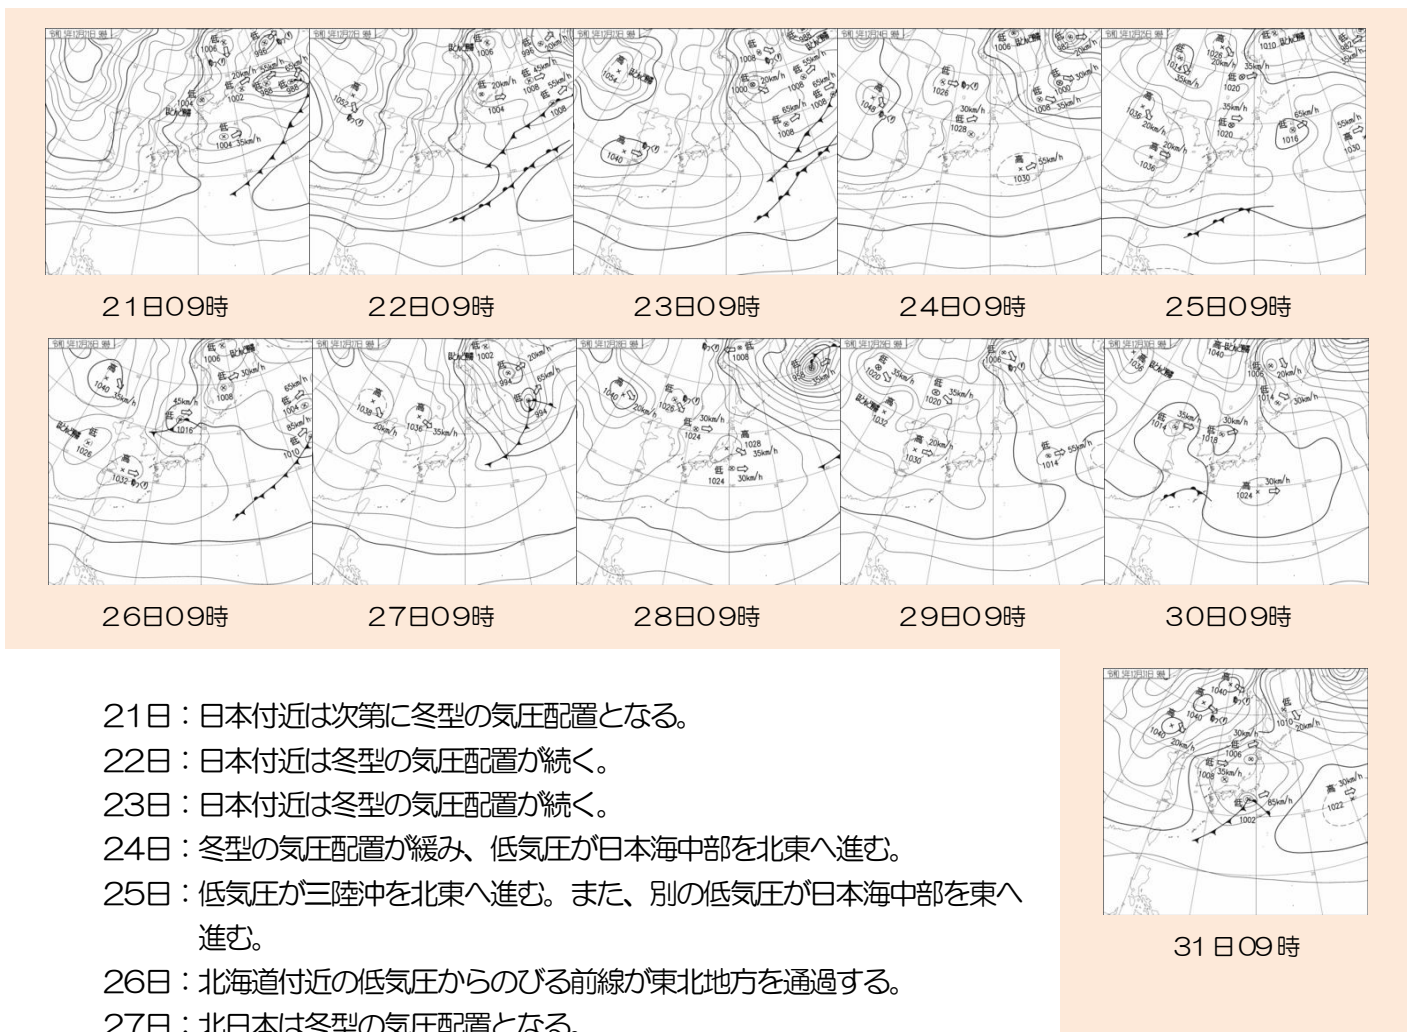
21日09時

22日09時

23日09時

24日09時

25日09時

26日09時

27日09時

28日09時

29日09時

30日09時

21日：日本付近は次第に冬型の気圧配置となる。
22日：日本付近は冬型の気圧配置が続く。
23日：日本付近は冬型の気圧配置が続く。
24日：冬型の気圧配置が緩み、低気圧が日本海中部を北東へ進む。
25日：低気圧が三陸沖を北東へ進む。また、別の低気圧が日本海中部を東へ進む。
26日：北海道付近の低気圧からのびる前線が東北地方を通過する。
27日：北日本は冬型の気圧配置となる。

31日09時